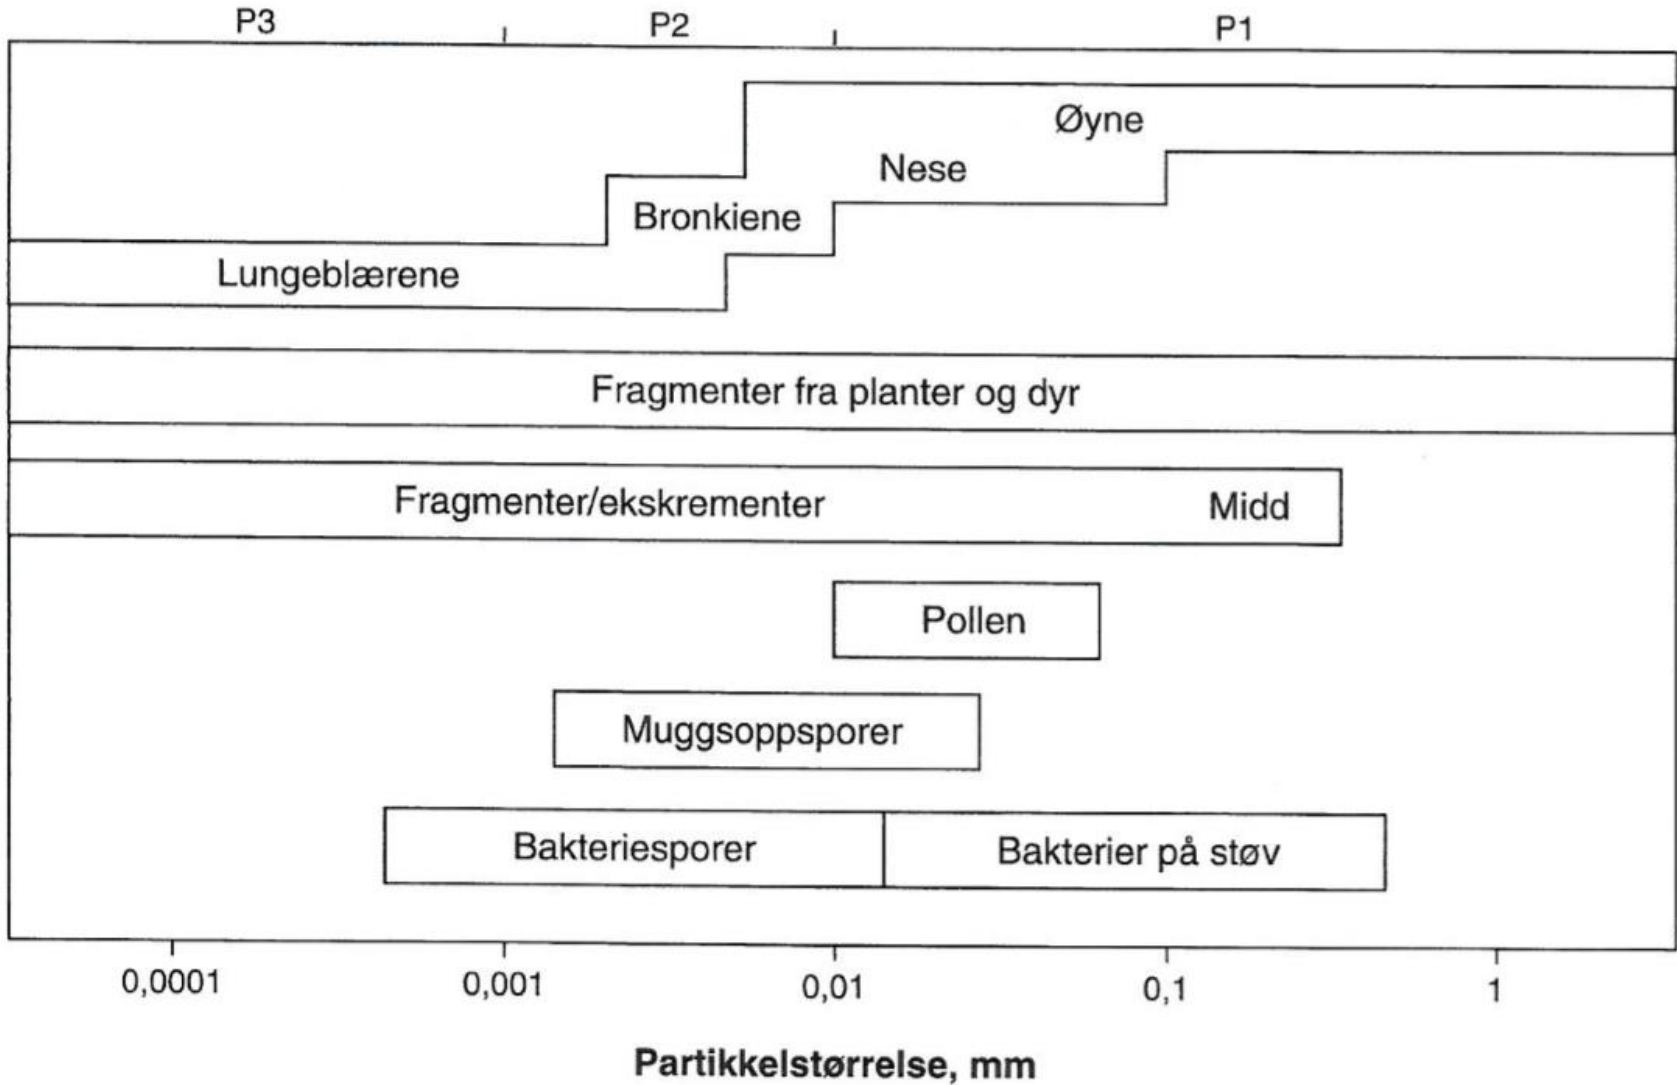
P3
P2
P1

Øyne
Nese
Bronkiene
Lungeblærene

Fragmenter fra planter og dyr

Fragmenter/ekskrementer
Midd

Pollen

Muggsoppsporer

Bakteriesporer
Bakterier på støv

0,0001
0,001
0,01
0,1
1

Partikkelstørrelse, mm